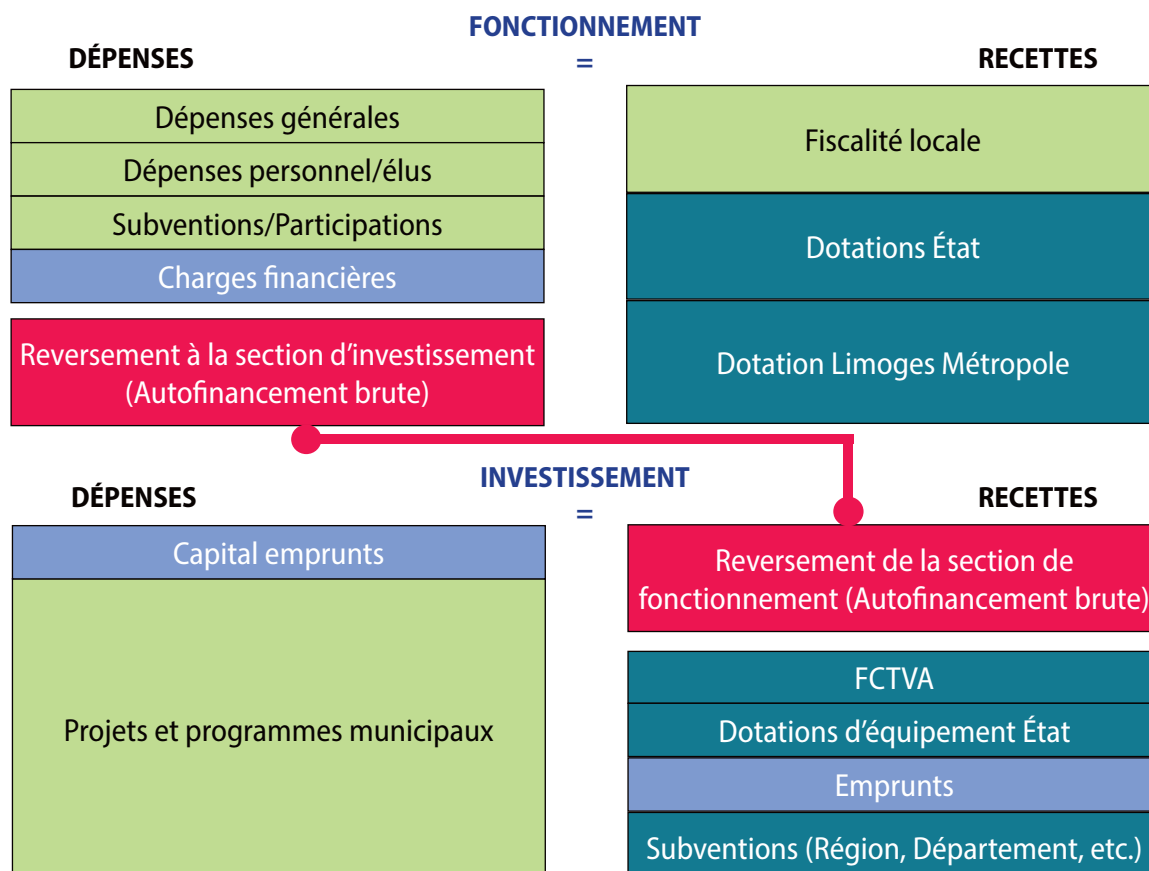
FONCTIONNEMENT
=

DÉPENSES

RECETTES

Dépenses générales

Dépenses personnel/élus

Subventions/Participations

Charges financières

Reversement à la section d'investissement (Autofinancement brute)

Fiscalité locale

Dotations État

Dotation Limoges Métropole

INVESTISSEMENT
=

DÉPENSES

RECETTES

Capital emprunts

Projets et programmes municipaux

Reversement de la section de fonctionnement (Autofinancement brute)

FCTVA

Dotations d'équipement État

Emprunts

Subventions (Région, Département, etc.)